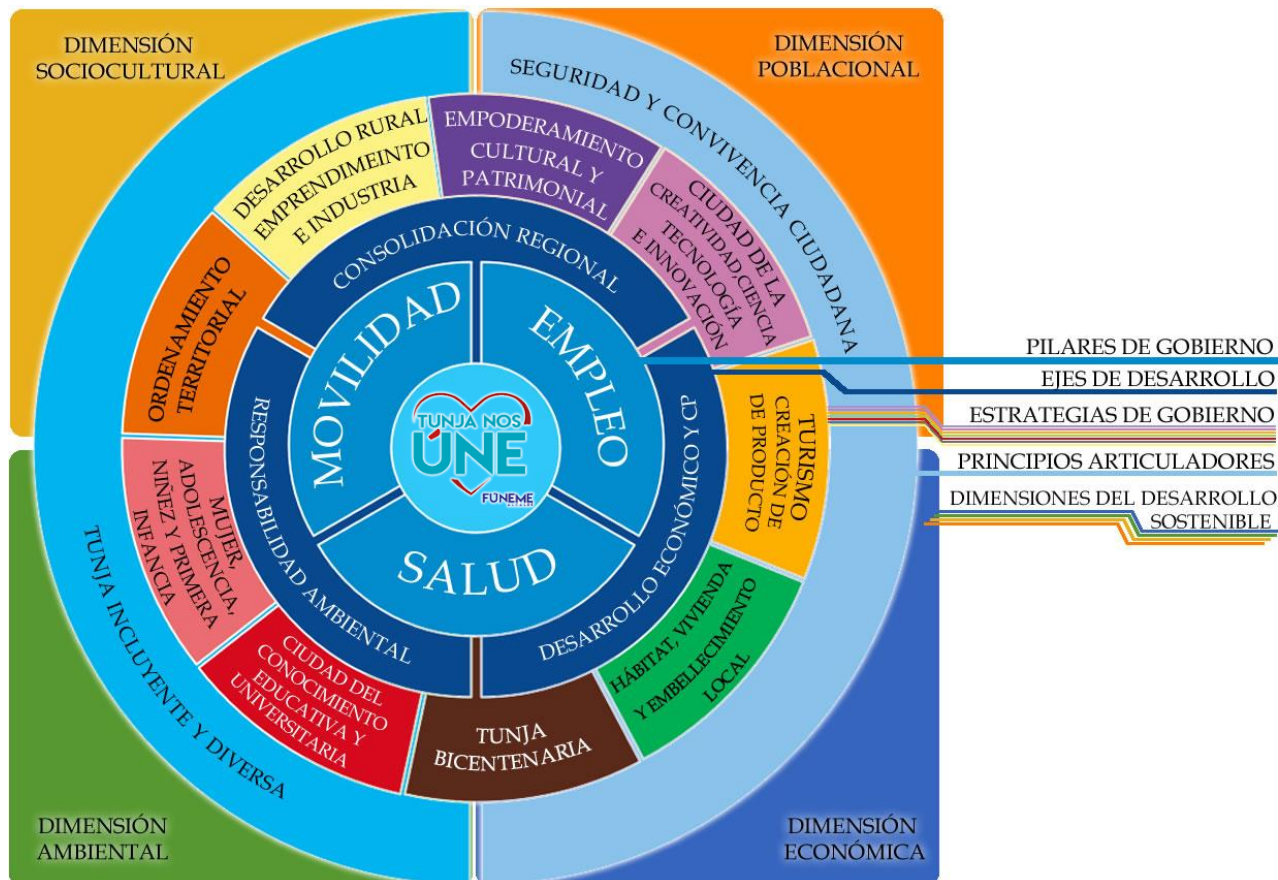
DIMENSIÓN SOCIOCULTURAL

DIMENSIÓN POBLACIONAL

SEGURIDAD Y CONVIVENCIA CIUDADANA

EMPODERAMIENTO CULTURAL Y PATRIMONIAL

DESARROLLO RURAL EMPRENDIMEINTO E INDUSTRIA

CIUDAD DE LA CREATIVIDAD CIENCIA TECNOLOGÍA E INNOVACIÓN

CONSOLIDACIÓN REGIONAL

ORDENAMIENTO TERRITORIAL

MOVILIDAD

EMPLEO

PILARES DE GOBIERNO

EJES DE DESARROLLO

ESTRATEGIAS DE GOBIERNO

PRINCIPIOS ARTICULADORES

DIMENSIONES DEL DESARROLLO SOSTENIBLE

TUNJA NOS UNE

FUNEME

RESPONSABILIDAD AMBIENTAL

DESARROLLO ECONÓMICO Y CP

TURISMO CREACIÓN DE DE PRODUCTO

MUJER, ADOLESCENCIA, NIÑEZ Y PRIMERA INFANCIA

SALUD

HÁBITAT, VIVIENDA Y EMBELLECIMIENTO LOCAL

CIUDAD DEL CONOCIMIENTO EDUCATIVA Y UNIVERSITARIA

TUNJA BICENTENARIA

TUNJA INCLUYENTE Y DIVERSA

DIMENSIÓN AMBIENTAL

DIMENSIÓN ECONÓMICA